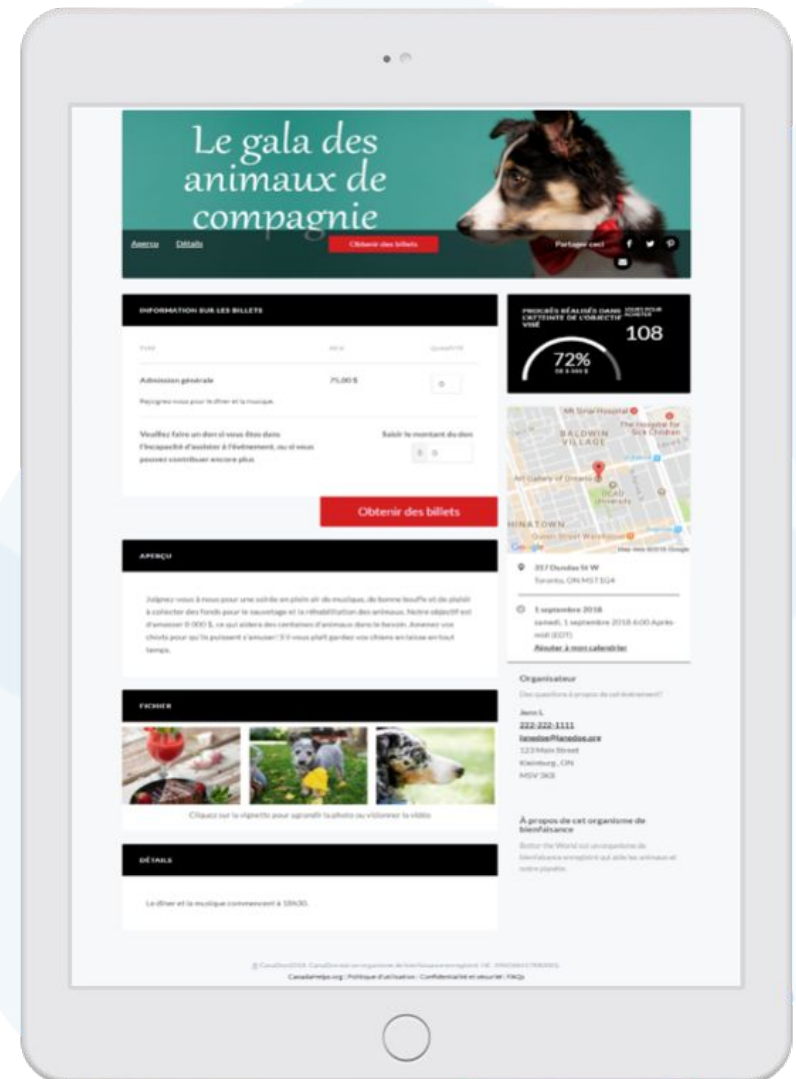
Le gala des animaux de compagnie

Aperçu Détails Obtenir des billets Partager ceci

INFORMATION SUR LES BILLETS

Type Prix Quantité

Admission générale 75,00 $ 0

Rejoignez-nous pour le dîner et la musique.

Veuillez faire un don si vous êtes dans l'incapacité d'assister à l'événement, ou si vous pouvez contribuer encore plus

Saisir le montant du don $ 0

Obtenir des billets

APERÇU

Joignez-vous à nous pour une soirée en plein air de musique, de bonne bouffe et de plaisir à collecter des fonds pour le sauvetage et la réhabilitation des animaux. Notre objectif est d'amasser 8 000 $, ce qui aidera des centaines d'animaux dans le besoin. Amenez vos chiots pour qu'ils puissent s'amuser! S'il vous plaît gardez vos chiens en laisse en tout temps.

FICHIER

Cliquez sur la vignette pour agrandir la photo ou visionner la vidéo

DÉTAILS

Le dîner et la musique commencent à 18h30.

PROGRÈS RÉALISÉS DANS L'ATTEINTE DE L'OBJECTIF VISÉ

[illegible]

108

72%

DE 8 000 $

Mt Sinai Hospital

The Hospital for Sick Children

BALDWIN VILLAGE

Art Gallery of Ontario

OCAD University

HINATOWN

Queen Street West

Google

Map data ©2016 Google

317 Dundas St W
Toronto, ON M5T 1G4

1 septembre 2018
samedi, 1 septembre 2018 6:00 Après-midi (EDT)
Ajouter à mon calendrier

Organisateur

Des questions à propos de cet événement?

Jenn L
222-222-1111
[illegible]
123 Main Street
Kleinburg, ON
M5V 3K8

À propos de cet organisme de bienfaisance

Better the World est un organisme de bienfaisance enregistré qui aide les animaux et notre planète.

© CanadaHelps 2018. CanadaHelps est un organisme de bienfaisance enregistré. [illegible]

CanadaHelps.org | Politique d'utilisation | Confidentialité et sécurité | FAQs